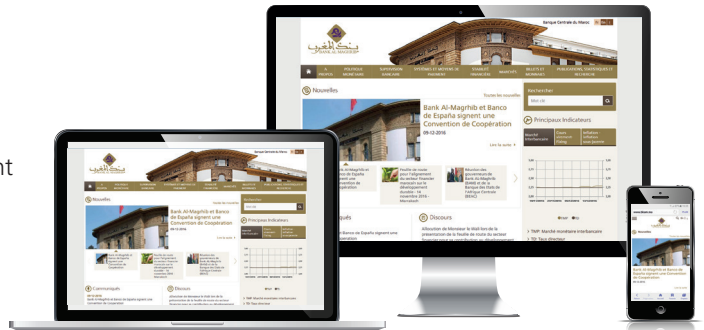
nt

Banque Centrale du Maroc

بنك المغرب
BANK AL-MAGHRIB

A PROPOS
POLITIQUE MONETAIRE
SUPERVISION BANCAIRE
SYSTÈMES ET MOYENS DE PAIEMENT
STABILITÉ FINANCIÈRE
MARCHÉS
BILLETS ET MONNAIES
PUBLICATIONS, STATISTIQUES ET RECHERCHE

Nouvelles
Toutes les nouvelles

Bank Al-Maghrib et Banco de España signent une Convention de Coopération
09-12-2016
Lire la suite

Bank Al-Maghrib et Banco de España signent une Convention de Coopération

Feuille de route pour l'alignement du secteur financier marocain sur le développement durable - 14 novembre 2016 - Marrakech

Réunion des gouverneurs de Bank Al-Maghrib (BAM) et de la Banque des Etats de l'Afrique Centrale (BEAC)

Rechercher
Mot clé

Principaux Indicateurs
Marché Interbancaire
Cours moyens Fixing
Inflation - Indicateur sous-jacent

TMP: Marché monétaire interbancaire
TD: Taux directeur

Communiqués
Bank Al-Maghrib et Banco de España signent une Convention de Coopération

Discours
Allocution de Monsieur le Wali lors de la présentation de la feuille de route du secteur financier marocain sur le développement